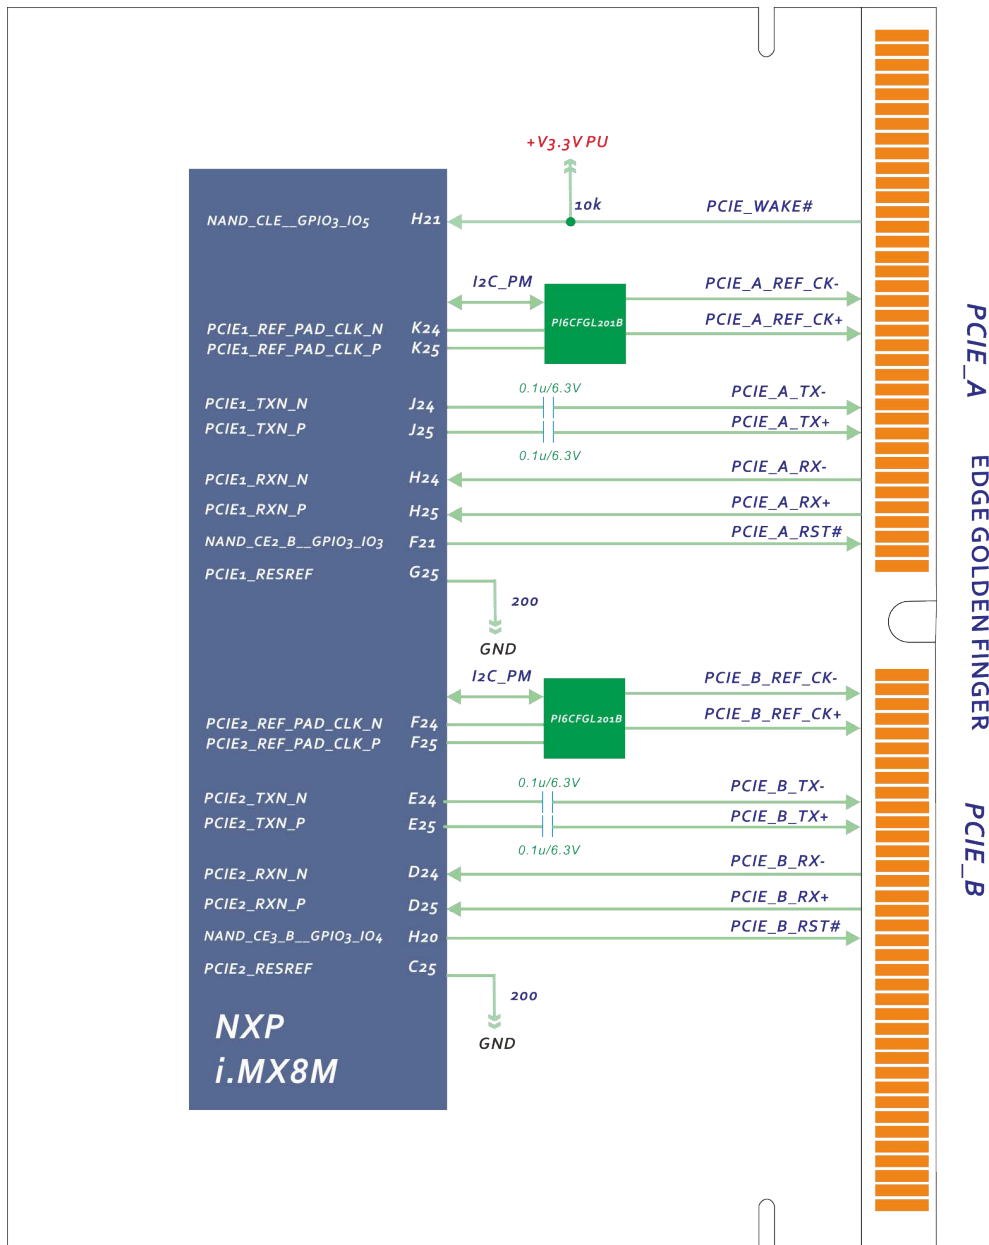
+V3.3V PU

NAND_CLE__GPIO3_IO5 H21
10k
PCIE_WAKE#

I2C_PM
PI6CFGL201B
PCIE_A_REF_CK-
PCIE_A_REF_CK+
PCIE1_REF_PAD_CLK_N K24
PCIE1_REF_PAD_CLK_P K25

0.1u/6.3V
PCIE1_TXN_N J24
PCIE_A_TX-
PCIE1_TXN_P J25
PCIE_A_TX+
0.1u/6.3V

PCIE1_RXN_N H24
PCIE_A_RX-
PCIE1_RXN_P H25
PCIE_A_RX+
NAND_CE2_B__GPIO3_IO3 F21
PCIE_A_RST#
PCIE1_RESREF G25
200
GND

I2C_PM
PI6CFGL201B
PCIE_B_REF_CK-
PCIE_B_REF_CK+
PCIE2_REF_PAD_CLK_N F24
PCIE2_REF_PAD_CLK_P F25

0.1u/6.3V
PCIE2_TXN_N E24
PCIE_B_TX-
PCIE2_TXN_P E25
PCIE_B_TX+
0.1u/6.3V

PCIE2_RXN_N D24
PCIE_B_RX-
PCIE2_RXN_P D25
PCIE_B_RX+
NAND_CE3_B__GPIO3_IO4 H20
PCIE_B_RST#
PCIE2_RESREF C25
200
GND

NXP
i.MX8M

PCIE_A
EDGE GOLDEN FINGER
PCIE_B